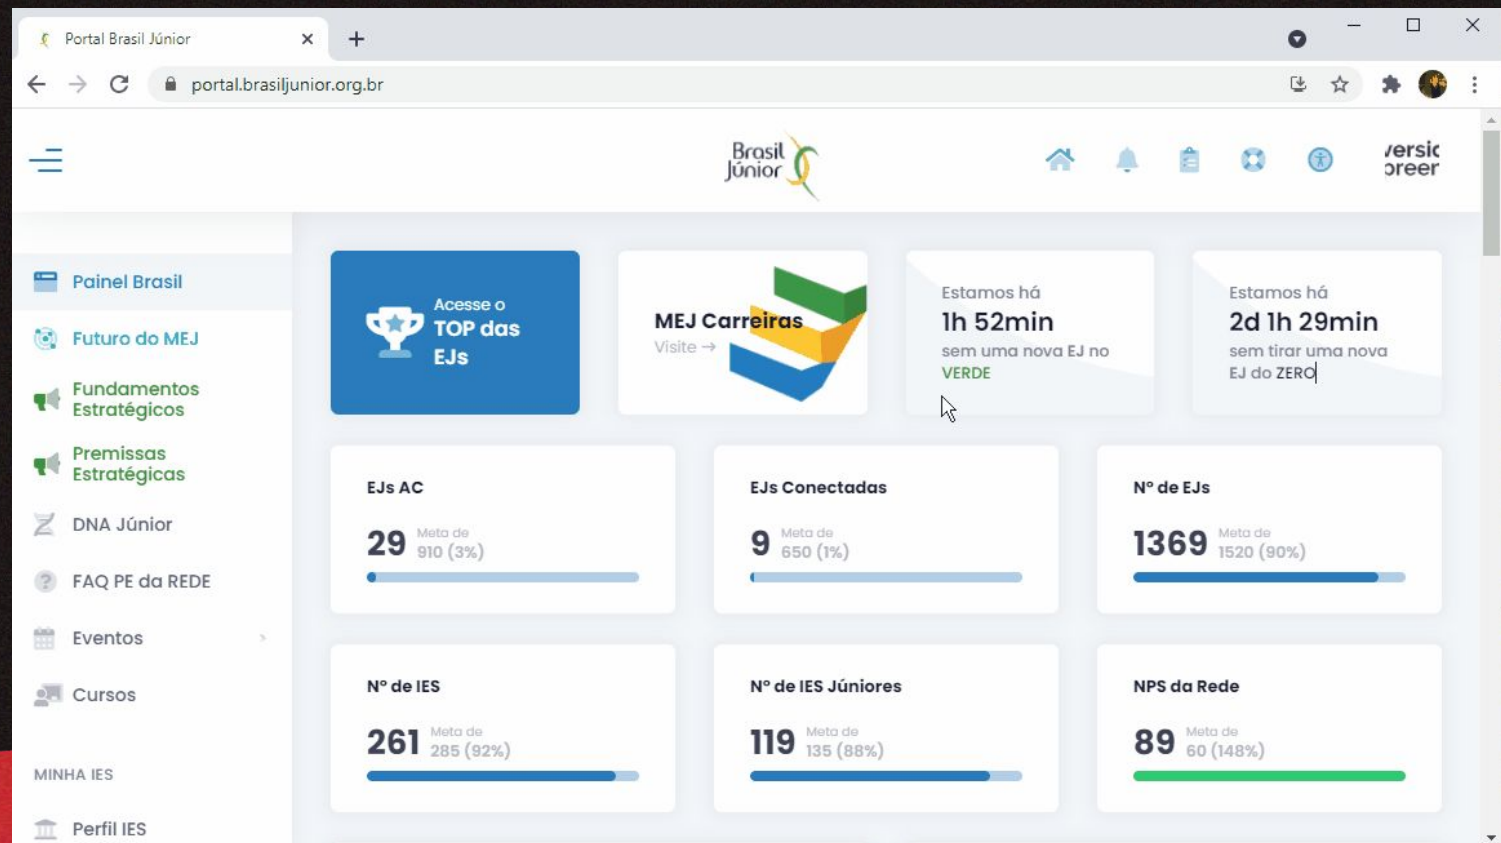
Portal Brasil Júnior

portal.brasiljunior.org.br

Brasil Júnior

versic
oreer

Painel Brasil
Futuro do MEJ
Fundamentos Estratégicos
Premissas Estratégicas
DNA Júnior
FAQ PE da REDE
Eventos
Cursos

MINHA IES
Perfil IES

Acesse o TOP das EJs

MEJ Carreiras
Visite →

Estamos há
1h 52min
sem uma nova EJ no VERDE

Estamos há
2d 1h 29min
sem tirar uma nova EJ do ZERO

EJs AC
29 Meta de 910 (3%)

EJs Conectadas
9 Meta de 650 (1%)

Nº de EJs
1369 Meta de 1520 (90%)

Nº de IES
261 Meta de 285 (92%)

Nº de IES Júniores
119 Meta de 135 (88%)

NPS da Rede
89 Meta de 60 (148%)